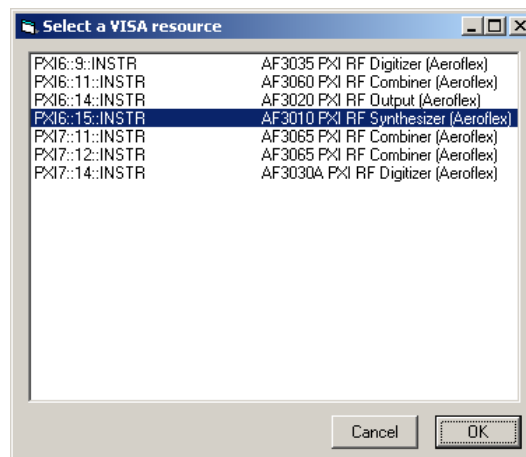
Select a VISA resource

| | |
|---|---|
| PXI6::9::INSTR | AF3035 PXI RF Digitizer (Aeroflex) |
| PXI6::11::INSTR | AF3060 PXI RF Combiner (Aeroflex) |
| PXI6::14::INSTR | AF3020 PXI RF Output (Aeroflex) |
| PXI6::15::INSTR | AF3010 PXI RF Synthesizer (Aeroflex) |
| PXI7::11::INSTR | AF3065 PXI RF Combiner (Aeroflex) |
| PXI7::12::INSTR | AF3065 PXI RF Combiner (Aeroflex) |
| PXI7::14::INSTR | AF3030A PXI RF Digitizer (Aeroflex) |

Cancel OK